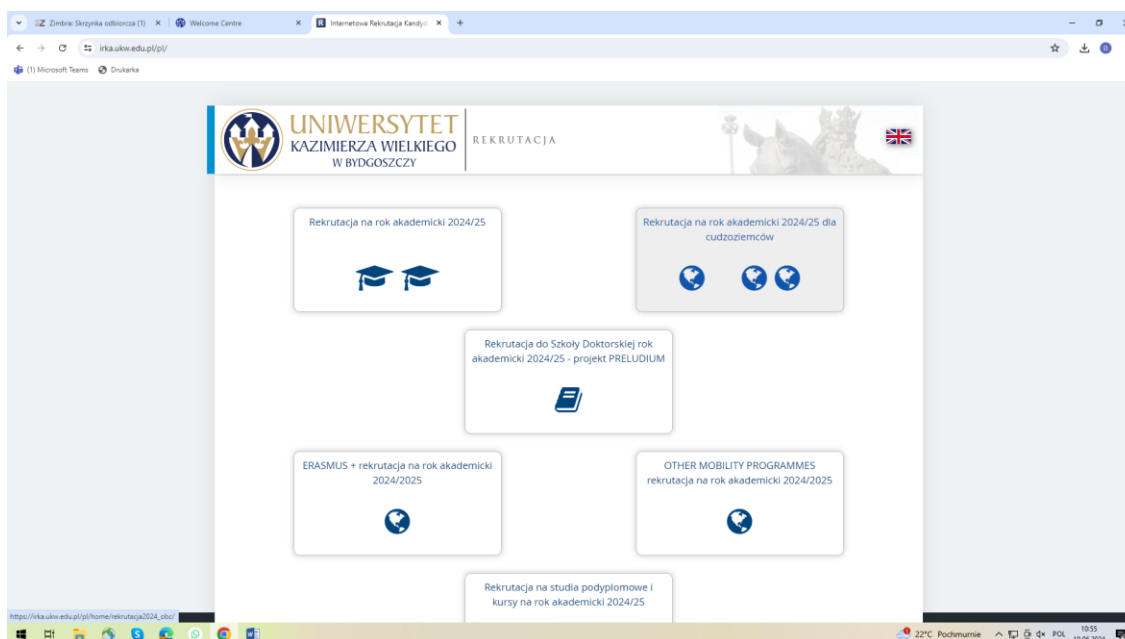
Zimbra: Skrzynka odbiorcza (1) ×
Welcome Centre ×
Internetowa Rekrutacja Kandyd ×
+

irka.ukw.edu.pl/pl/

(1) Microsoft Teams
Drukarka

UNIWERSYTET
KAZIMIERZA WIELKIEGO
W BYDGOSZCZY

REKRUTACJA

Rekrutacja na rok akademicki 2024/25

Rekrutacja na rok akademicki 2024/25 dla cudzoziemców

Rekrutacja do Szkoły Doktorskiej rok akademicki 2024/25 - projekt PRELUDIUM

ERASMUS + rekrutacja na rok akademicki 2024/2025

OTHER MOBILITY PROGRAMMES rekrutacja na rok akademicki 2024/2025

Rekrutacja na studia podyplomowe i kursy na rok akademicki 2024/25

https://irka.ukw.edu.pl/pl/home/rekrutacja2024_obc/

22°C Pochmurnie
POL
10:55
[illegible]